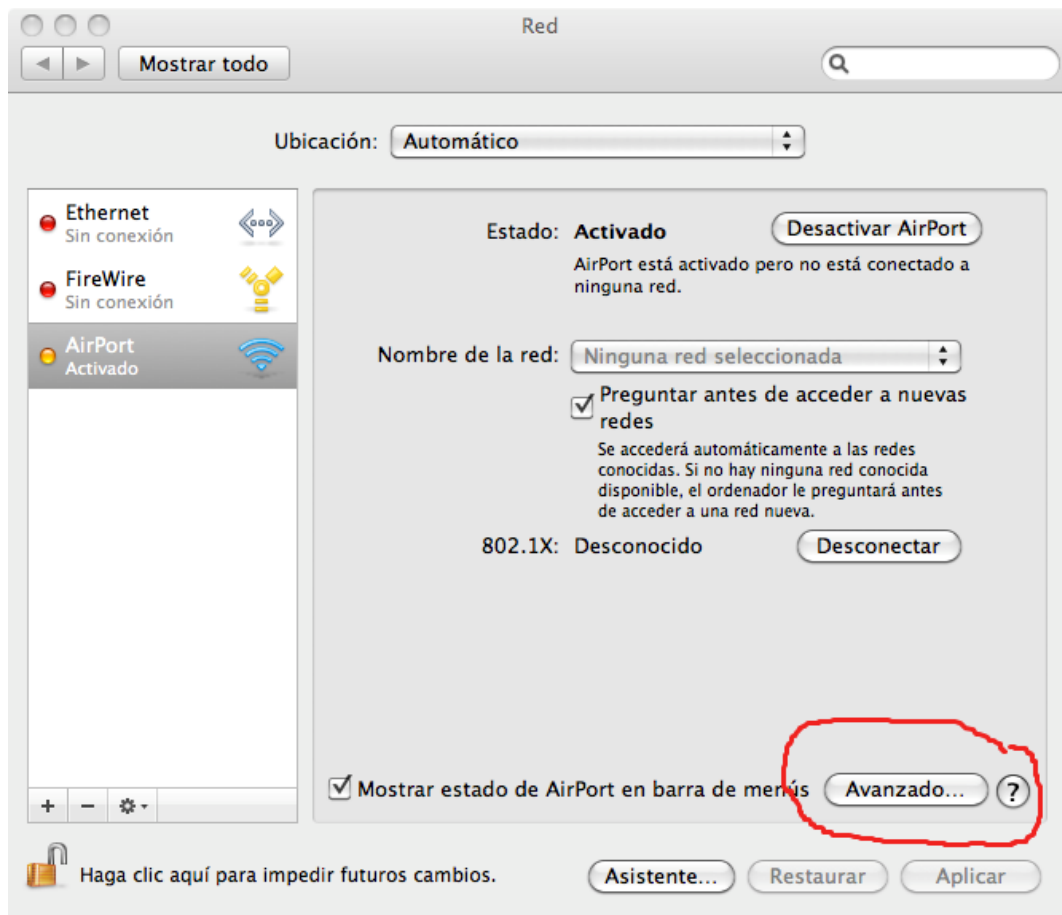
Red

Mostrar todo

Ubicación: Automático

Ethernet
Sin conexión

FireWire
Sin conexión

AirPort
Activado

Estado: Activado

Desactivar AirPort

AirPort está activado pero no está conectado a ninguna red.

Nombre de la red: Ninguna red seleccionada

Preguntar antes de acceder a nuevas redes

Se accederá automáticamente a las redes conocidas. Si no hay ninguna red conocida disponible, el ordenador le preguntará antes de acceder a una red nueva.

802.1X: Desconocido

Desconectar

+ − 

Mostrar estado de AirPort en barra de menús

Avanzado...

?

Haga clic aquí para impedir futuros cambios.

Asistente...

Restaurar

Aplicar